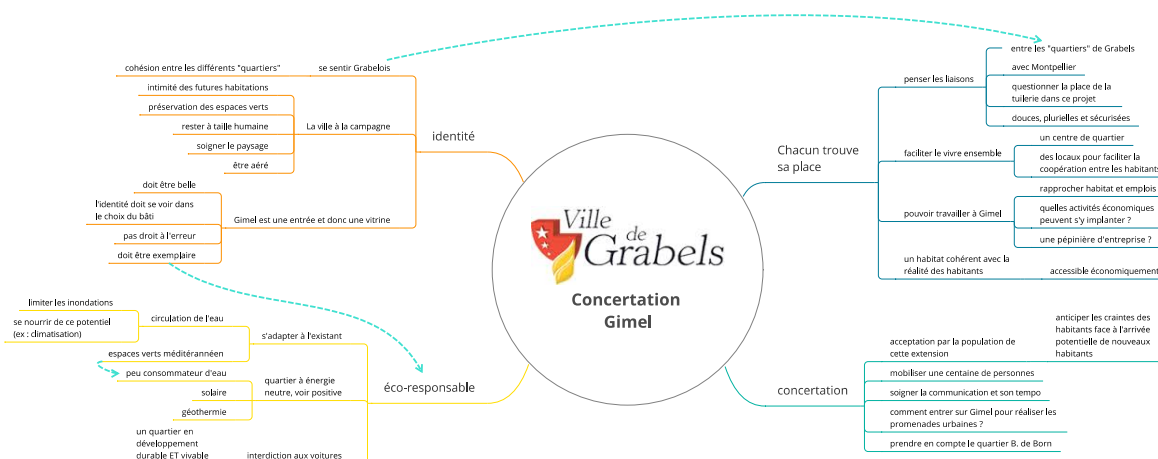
Ville de Grabels

Concertation Gimel

identité

se sentir Grabelois

cohésion entre les différents "quartiers"

La ville à la campagne

intimité des futures habitations

préservation des espaces verts

rester à taille humaine

soigner le paysage

être aéré

Gimel est une entrée et donc une vitrine

doit être belle

l'identité doit se voir dans le choix du bâti

pas droit à l'erreur

doit être exemplaire

éco-responsable

s'adapter à l'existant

circulation de l'eau

limiter les inondations

se nourrir de ce potentiel (ex : climatisation)

espaces verts méditérannéen

quartier à énergie neutre, voir positive

peu consommateur d'eau

solaire

géothermie

un quartier en développement durable ET vivable

interdiction aux voitures

Chacun trouve sa place

penser les liaisons

entre les "quartiers" de Grabels

avec Montpellier

questionner la place de la tuilerie dans ce projet

douces, plurielles et sécurisées

faciliter le vivre ensemble

un centre de quartier

des locaux pour faciliter la coopération entre les habitants

pouvoir travailler à Gimel

rapprocher habitat et emplois

quelles activités économiques peuvent s'y implanter ?

une pépinière d'entreprise ?

un habitat cohérent avec la réalité des habitants

accessible économiquement

concertation

acceptation par la population de cette extension

anticiper les craintes des habitants face à l'arrivée potentielle de nouveaux habitants

mobiliser une centaine de personnes

soigner la communication et son tempo

comment entrer sur Gimel pour réaliser les promenades urbaines ?

prendre en compte le quartier B. de Born